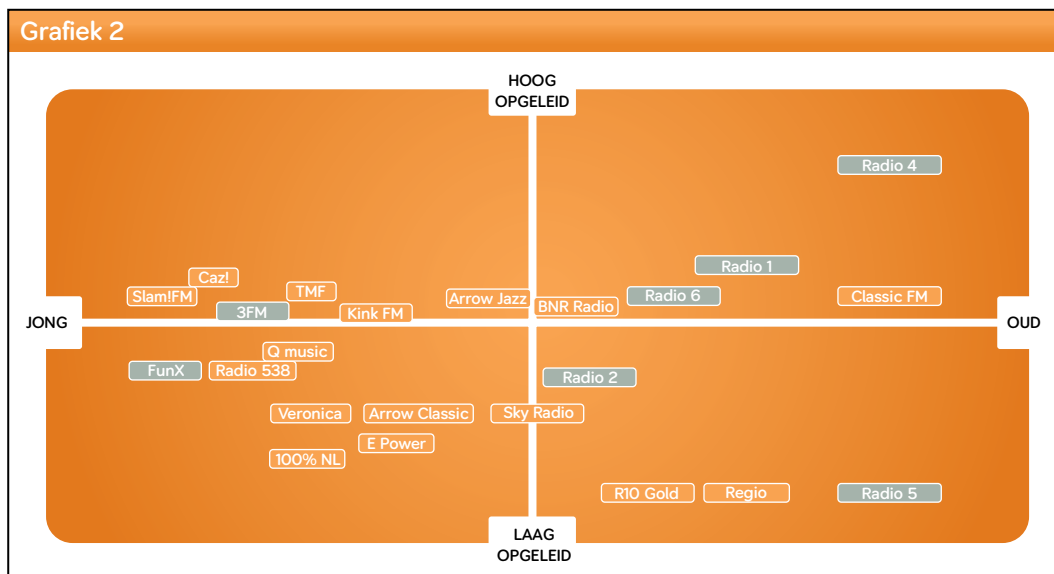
Grafiek 2

HOOG OPGELEID

Radio 4

Radio 1

Caz!

Slam!FM

TMF

3FM

Kink FM

Arrow Jazz

BNR Radio

Radio 6

Classic FM

JONG

OUD

Q music

FunX

Radio 538

Radio 2

Veronica

Arrow Classic

Sky Radio

E Power

100% NL

R10 Gold

Regio

Radio 5

LAAG OPGELEID